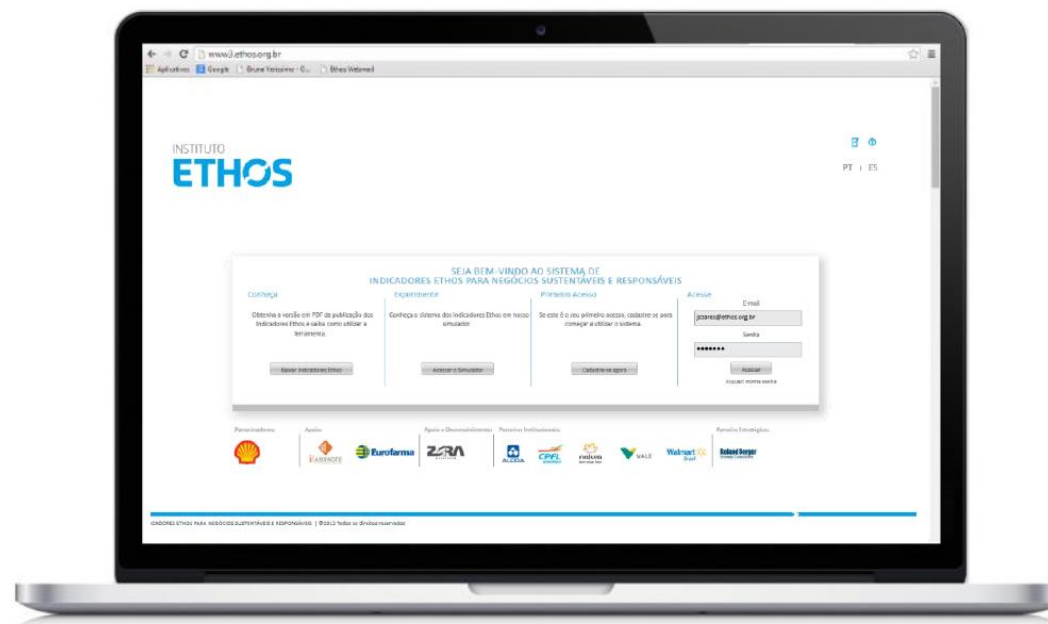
www3.ethos.org.br

Aplicativos Google Bruno Yoricome - G... Ethos Webmail

INSTITUTO
ETHOS

PT | ES

SEJA BEM-VINDO AO SISTEMA DE
INDICADORES ETHOS PARA NEGÓCIOS SUSTENTÁVEIS E RESPONSÁVEIS

Conheça

Obtenha a versão em PDF da publicação dos Indicadores Ethos e saiba como utilizar a ferramenta.

Baixar Indicadores Ethos

Experimente

Conheça o sistema dos Indicadores Ethos em nosso simulador.

Acessar o Simulador

Primeiro Acesso

Se este é o seu primeiro acesso, cadastre-se para começar a utilizar o sistema.

Cadastre-se agora

Acesse

E-mail

jsoares@ethos.org.br

Senha

•••••••

Acessar

Esqueci minha senha

Patrocinadores Apoio Apoio a Desenvolvimento Parceiros Institucionais Parceiro Estratégico

Eurofarma ZARA ALCOA CPFL natura VALE Walmart Roland Berger

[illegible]DORES ETHOS PARA NEGÓCIOS SUSTENTÁVEIS E RESPONSÁVEIS | ©2013 Todos os direitos reservados